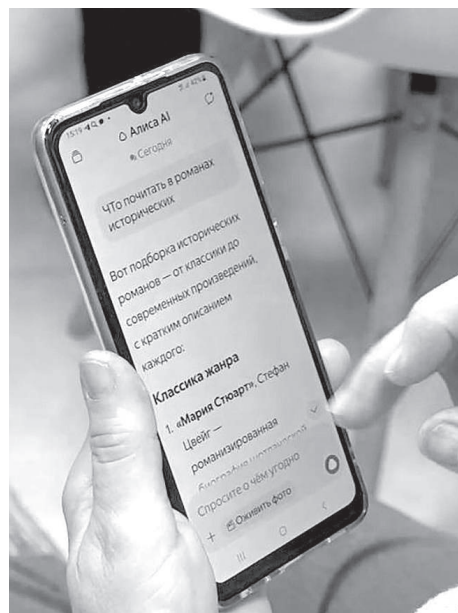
15:19 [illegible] 49%

Алиса AI

Сегодня

Что почитать в романах исторических

Вот подборка исторических романов — от классики до современных произведений, с кратким описанием каждого:

Классика жанра

1. «Мария Стюарт», Стефан Цвейг — романизированная биография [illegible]

Спросите о чём угодно

+ Оживить фото